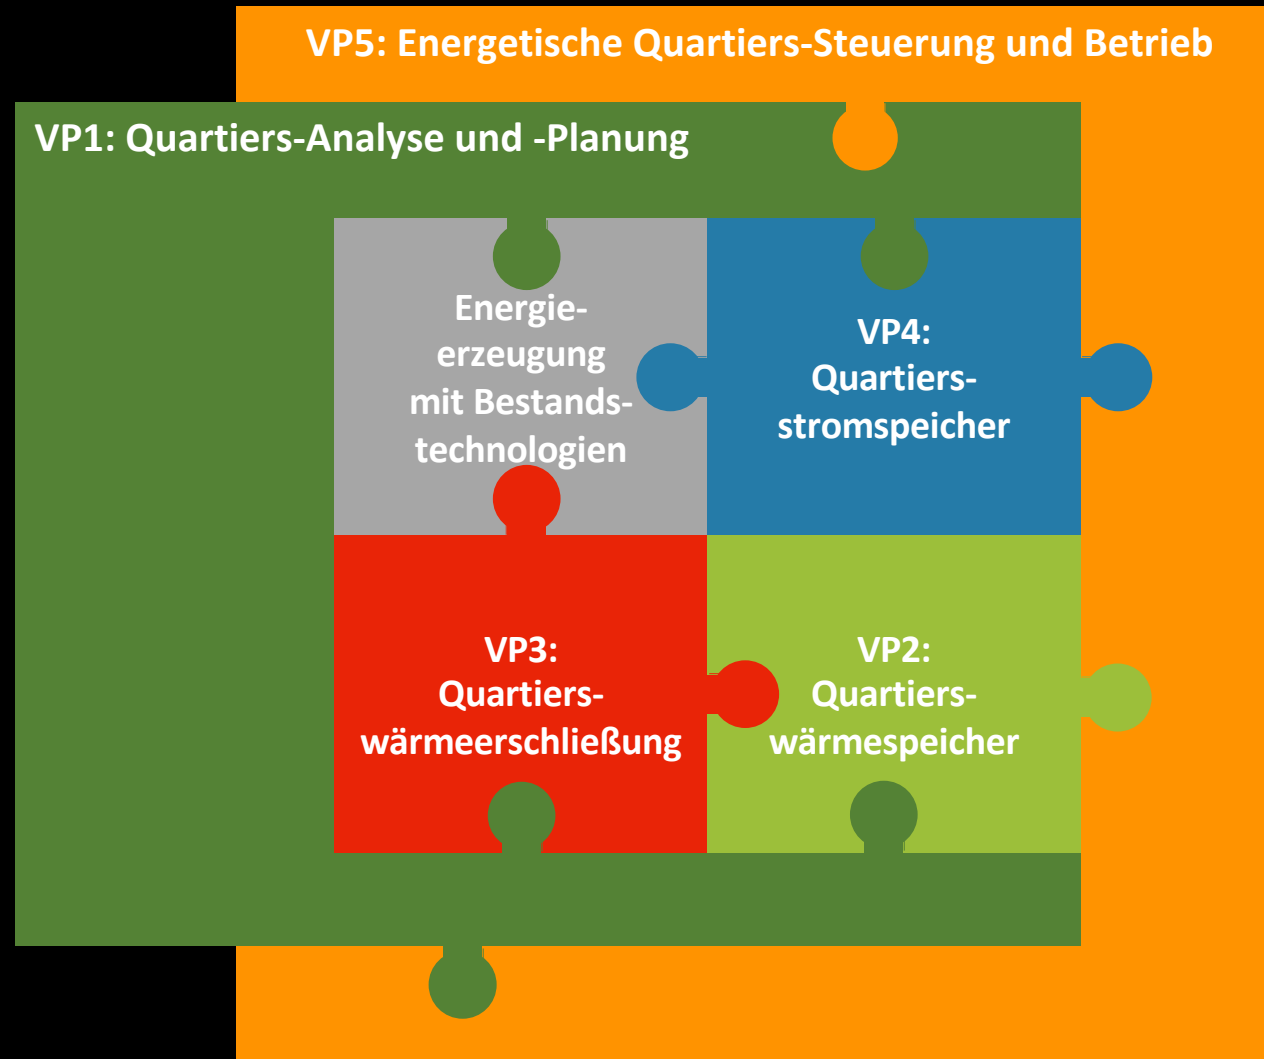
VP5: Energetische Quartiers-Steuerung und Betrieb

VP1: Quartiers-Analyse und -Planung

Energieerzeugung mit Bestandstechnologien

VP4: Quartiersstromspeicher

VP3: Quartierswärmeerschließung

VP2: Quartierswärmespeicher